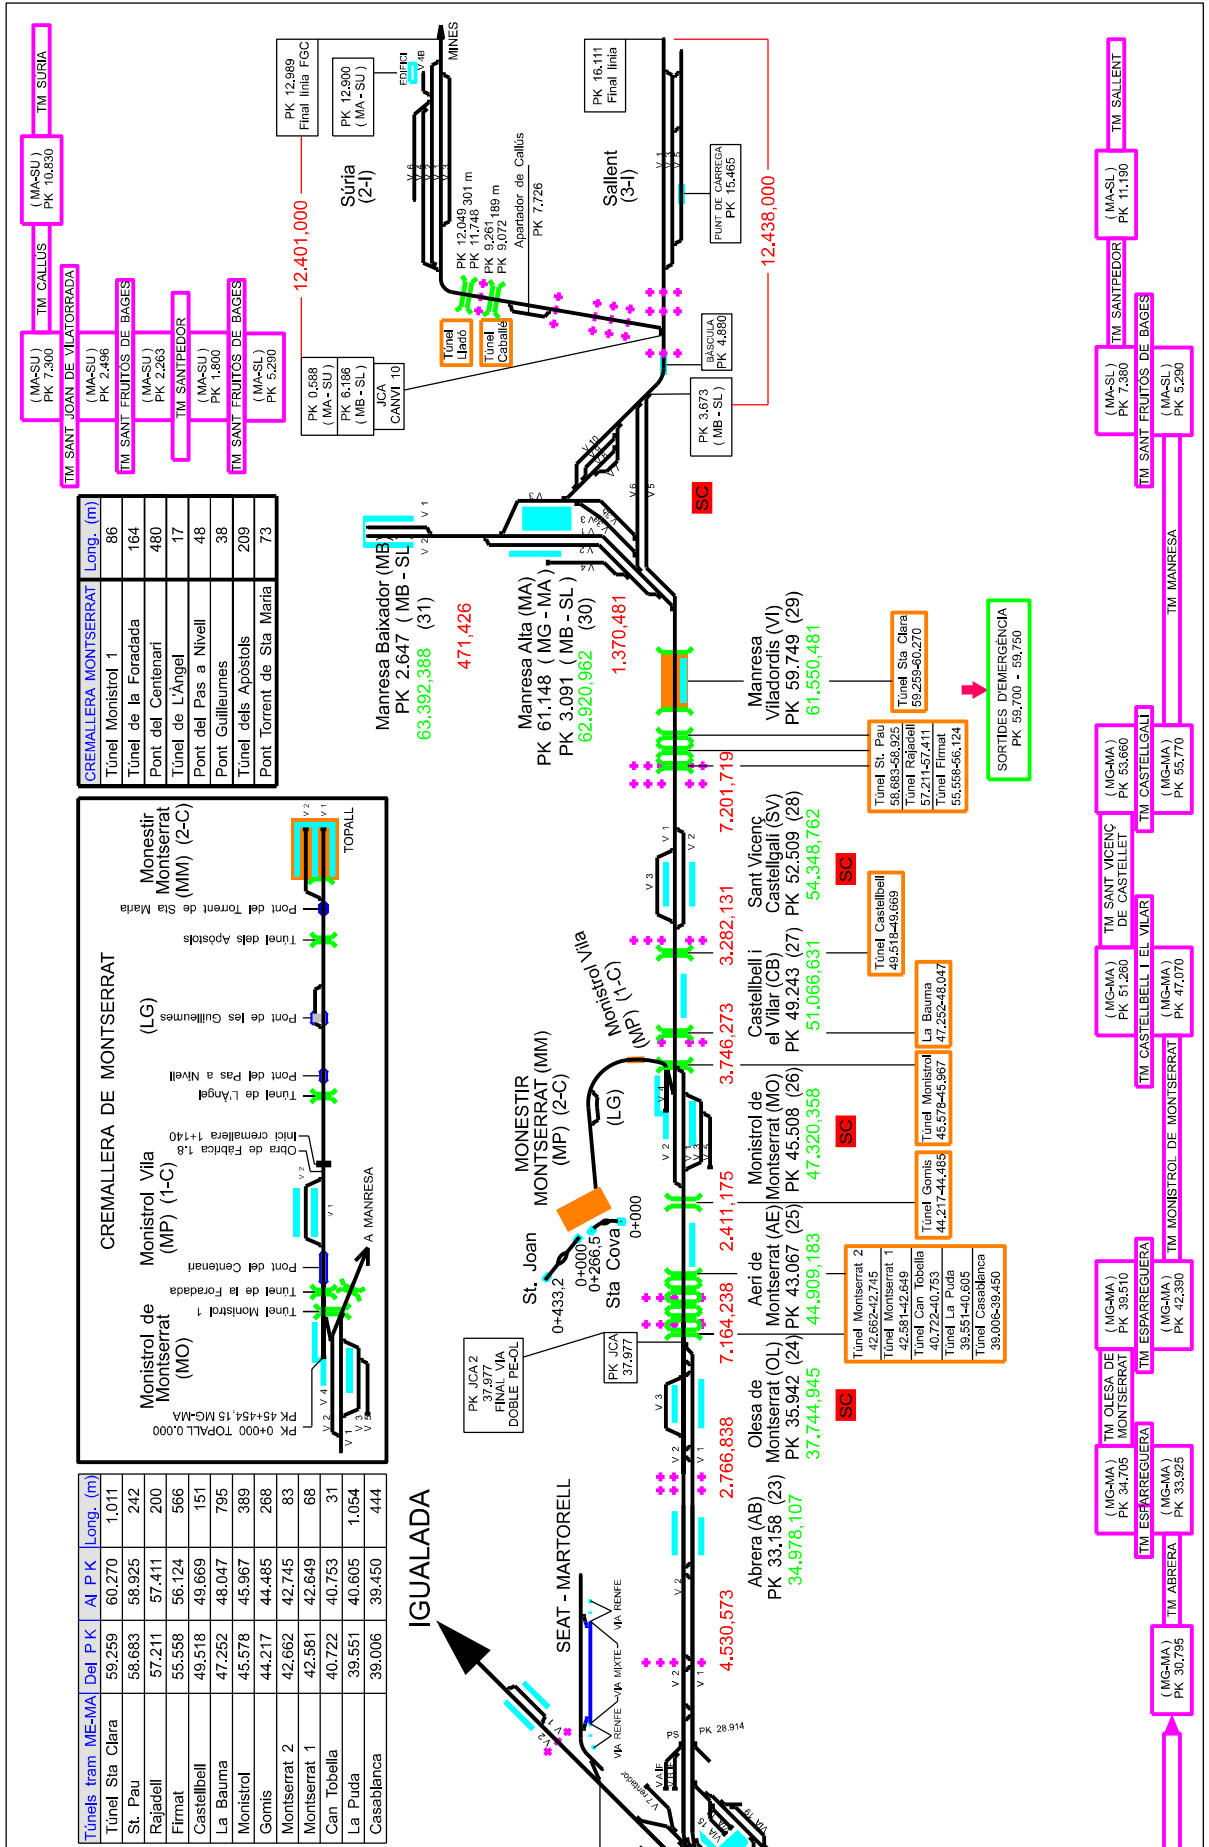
TM SÚRIA
( MA-SU )
PK 10.830
TM CALLÚS
( MA-SU )
PK 7.300
TM SANT JOAN DE VILATORRADA
( MA-SU )
PK 2.496
TM SANT FRUITÓS DE BAGES
( MA-SU )
PK 2.263
TM SANTPEDOR
( MA-SU )
PK 1.800
TM SANT FRUITÓS DE BAGES
( MA-SL )
PK 5.290

| CREMALLERA MONTSERRAT | Long. (m) |
|---|---|
| Túnel Monistrol 1 | 86 |
| Túnel de la Foradada | 164 |
| Pont del Centenari | 480 |
| Túnel de L'Àngel | 17 |
| Pont del Pas a Nivell | 48 |
| Pont Guilleumes | 38 |
| Túnel dels Apòstols | 209 |
| Pont Torrent de Sta Maria | 73 |

CREMALLERA DE MONTSERRAT
Monistrol de Montserrat (MO)
Monistrol Vila (MP) (1-C)
(LG)
Monestir Montserrat (MM) (2-C)
TOPALL
Pont del Torrent de Sta Maria
Túnel dels Apòstols
Pont de les Guilleumes
Pont del Pas a Nivell
Túnel de L'Àngel
Inici cremallera 1+140
Obra de Fàbrica 1.8
Pont del Centenari
Túnel de la Foradada
Túnel Monistrol 1
A MANRESA
PK 0+000 TOPALL 0,000
PK 45+454,15 MG-MA

| Túnels tram ME-MA | Del P K | Al P K | Long. (m) |
|---|---|---|---|
| Túnel Sta Clara | 59.259 | 60.270 | 1.011 |
| St. Pau | 58.683 | 58.925 | 242 |
| Rajadell | 57.211 | 57.411 | 200 |
| Firmat | 55.558 | 56.124 | 566 |
| Castellbell | 49.518 | 49.669 | 151 |
| La Bauma | 47.252 | 48.047 | 795 |
| Monistrol | 45.578 | 45.967 | 389 |
| Gomis | 44.217 | 44.485 | 268 |
| Montserrat 2 | 42.662 | 42.745 | 83 |
| Montserrat 1 | 42.581 | 42.649 | 68 |
| Can Tobella | 40.722 | 40.753 | 31 |
| La Puda | 39.551 | 40.605 | 1.054 |
| Casablanca | 39.006 | 39.450 | 444 |

IGUALADA
SEAT - MARTORELL
VIA RENFE
VIA MIXTE
VIA RENFE
PK 28.914
PS
MINES
EDIFICI
PK 12,989 Final línia FGC
PK 12.900 ( MA - SU )
Súria (2-I)
PK 12,049 301 m
PK 11,748
PK 9,261 189 m
PK 9,072
Apartador de Callús
PK 7,726
Túnel Lladó
Túnel Caballé
12.401,000
PK 0,588 ( MA - SU )
PK 6,186 ( MB - SL )
JCA CANVI 10
PK 16,111 Final línia
Sallent (3-I)
PUNT DE CÀRREGA PK 15,465
12.438,000
BÀSCULA PK 4,880
PK 3,673 ( MB - SL )
SC
Manresa Baixador (MB) PK 2,647 ( MB - SL ) (31)
63,392,388
471,426
Manresa Alta (MA) PK 61,148 ( MG - MA ) PK 3,091 ( MB - SL ) (30)
62,920,962
1.370,481
Manresa Viladordis (VI) PK 59,749 (29)
61,550,481
Túnel Sta Clara 59,259-60,270
SORTIDES D'EMERGÈNCIA PK 59,700 - 59,750
Túnel St. Pau 58,683-58,925
Túnel Rajadell 57,211-57,411
Túnel Firmat 55,558-56,124
7.201,719
Sant Vicenç Castellgalí (SV) PK 52,509 (28)
54,348,762
SC
Túnel Castellbell 49,518-49,669
3.282,131
Castellbell i el Vilar (CB) PK 49,243 (27)
51,066,631
La Bauma 47,252-48,047
Monistrol Vila (MP) (1-C)
3.746,273
Túnel Monistrol 45,578-45,967
MONESTIR MONTSERRAT (MM) (MP) (2-C)
(LG)
Monistrol de Montserrat (MO) PK 45,508 (26)
47,320,358
SC
Túnel Gomis 44,217-44,485
2.411,175
Aeri de Montserrat (AE) PK 43,067 (25)
44,909,183
St. Joan
0+433,2
0+000
0+266,5
Sta Cova
0+000
Túnel Montserrat 2 42,662-42,745
Túnel Montserrat 1 42,581-42,649
Túnel Can Tobella 40,722-40,753
Túnel La Puda 39,551-40,605
Túnel Casablanca 39,006-39,450
PK JCA 37,977
PK JCA 2 37,977 FINAL VIA DOBLE PE-OL
7.164,238
Olesa de Montserrat (OL) PK 35,942 (24)
37,744,945
SC
2.766,838
Abrera (AB) PK 33,158 (23)
34,978,107
4.530,573
TM SALLENT
( MA-SL )
PK 11.190
TM SANTPEDOR
( MA-SL )
PK 7.380
TM SANT FRUITÓS DE BAGES
( MA-SL )
PK 5,290
TM MANRESA
( MG-MA )
PK 53,660
TM CASTELLGALÍ
( MG-MA )
PK 55,770
TM SANT VICENÇ DE CASTELLET
( MG-MA )
PK 51,260
TM CASTELLBELL I EL VILAR
( MG-MA )
PK 47,070
TM MONISTROL DE MONTSERRAT
( MG-MA )
PK 39,510
TM ESPARREGUERA
( MG-MA )
PK 42,390
TM OLESA DE MONTSERRAT
( MG-MA )
PK 34,705
TM ESPARREGUERA
( MG-MA )
PK 33,925
TM ABRERA
( MG-MA )
PK 30,795